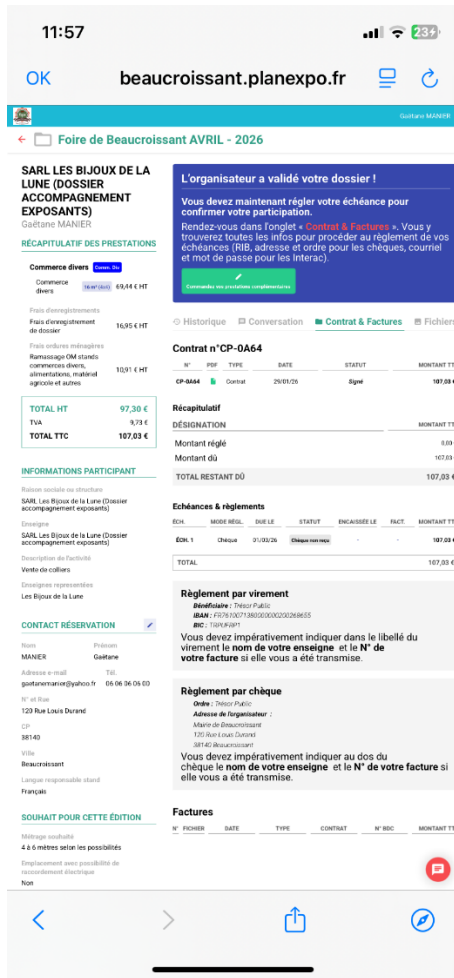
11:57

23

OK beaucroissant.planexpo.fr

Gaëtane MANIER

← Foire de Beaucroissant AVRIL - 2026

SARL LES BIJOUX DE LA LUNE (DOSSIER ACCOMPAGNEMENT EXPOSANTS)
Gaëtane MANIER

RÉCAPITULATIF DES PRESTATIONS

Commerce divers Comm. Div

Commerce divers 16 m² (4x4) 69,44 € HT

Frais d'enregistrements
Frais d'enregistrement de dossier 16,95 € HT

Frais ordures ménagères
Ramassage OM stands commerces divers, alimentations, matériel agricole et autres 10,91 € HT

| TOTAL HT | 97,30 € |
|---|---|
| TVA | 9,73 € |
| TOTAL TTC | 107,03 € |

INFORMATIONS PARTICIPANT

Raison sociale ou structure
SARL Les Bijoux de la Lune (Dossier accompagnement exposants)

Enseigne
SARL Les Bijoux de la Lune (Dossier accompagnement exposants)

Description de l'activité
Vente de colliers

Enseignes représentées
Les Bijoux de la Lune

CONTACT RÉSERVATION

Nom MANIER
Prénom Gaëtane

Adresse e-mail gaetanemanier@yahoo.fr
Tél 06 06 06 06 00

N° et Rue
120 Rue Louis Durand

CP
38140

Ville
Beaucroissant

Langue responsable stand
Français

SOUHAIT POUR CETTE ÉDITION

Métrage souhaité
4 à 6 mètres selon les possibilités

Emplacement avec possibilité de raccordement électrique
Non

L'organisateur a validé votre dossier !

Vous devez maintenant régler votre échéance pour confirmer votre participation.

Rendez-vous dans l'onglet « Contrat & Factures ». Vous y trouverez toutes les infos pour procéder au règlement de vos échéances (RIB, adresse et ordre pour les chèques, courriel et mot de passe pour les Interac).

Commandez vos prestations complémentaires

Historique Conversation Contrat & Factures Fichiers

Contrat n°CP-0A64

| N° | PDF | TYPE | DATE | STATUT | MONTANT TT |
|---|---|---|---|---|---|
| CP-0A64 | | Contrat | 29/01/26 | Signé | 107,03 |

Récapitulatif

| DÉSIGNATION | |
|---|---|
| Montant réglé | 0,00 |
| Montant dû | 107,03 |
| TOTAL RESTANT DÛ | 107,03 € |

Echéances & règlements

| ÉCH. | MODE RÉGL. | DUE LE | STATUT | ENCAISSÉE LE | FACT. | MONTANT TT |
|---|---|---|---|---|---|---|
| ÉCH. 1 | Chèque | 01/03/26 | Chèque non reçu | - | - | 107,03 |
| TOTAL | | | | | | 107,03 € |

Règlement par virement
Bénéficiaire : Trésor Public
IBAN : FR7610071380000000200268655
BIC : TRPUFRP1
Vous devez impérativement indiquer dans le libellé du virement le nom de votre enseigne et le N° de votre facture si elle vous a été transmise.

Règlement par chèque
Ordre : Trésor Public
Adresse de l'organisateur :
Mairie de Beaucroissant
120 Rue Louis Durand
38140 Beaucroissant
Vous devez impérativement indiquer au dos du chèque le nom de votre enseigne et le N° de votre facture si elle vous a été transmise.

Factures

| N° | FICHIER | DATE | TYPE | CONTRAT | N° BDC | MONTANT TT |
|---|---|---|---|---|---|---|